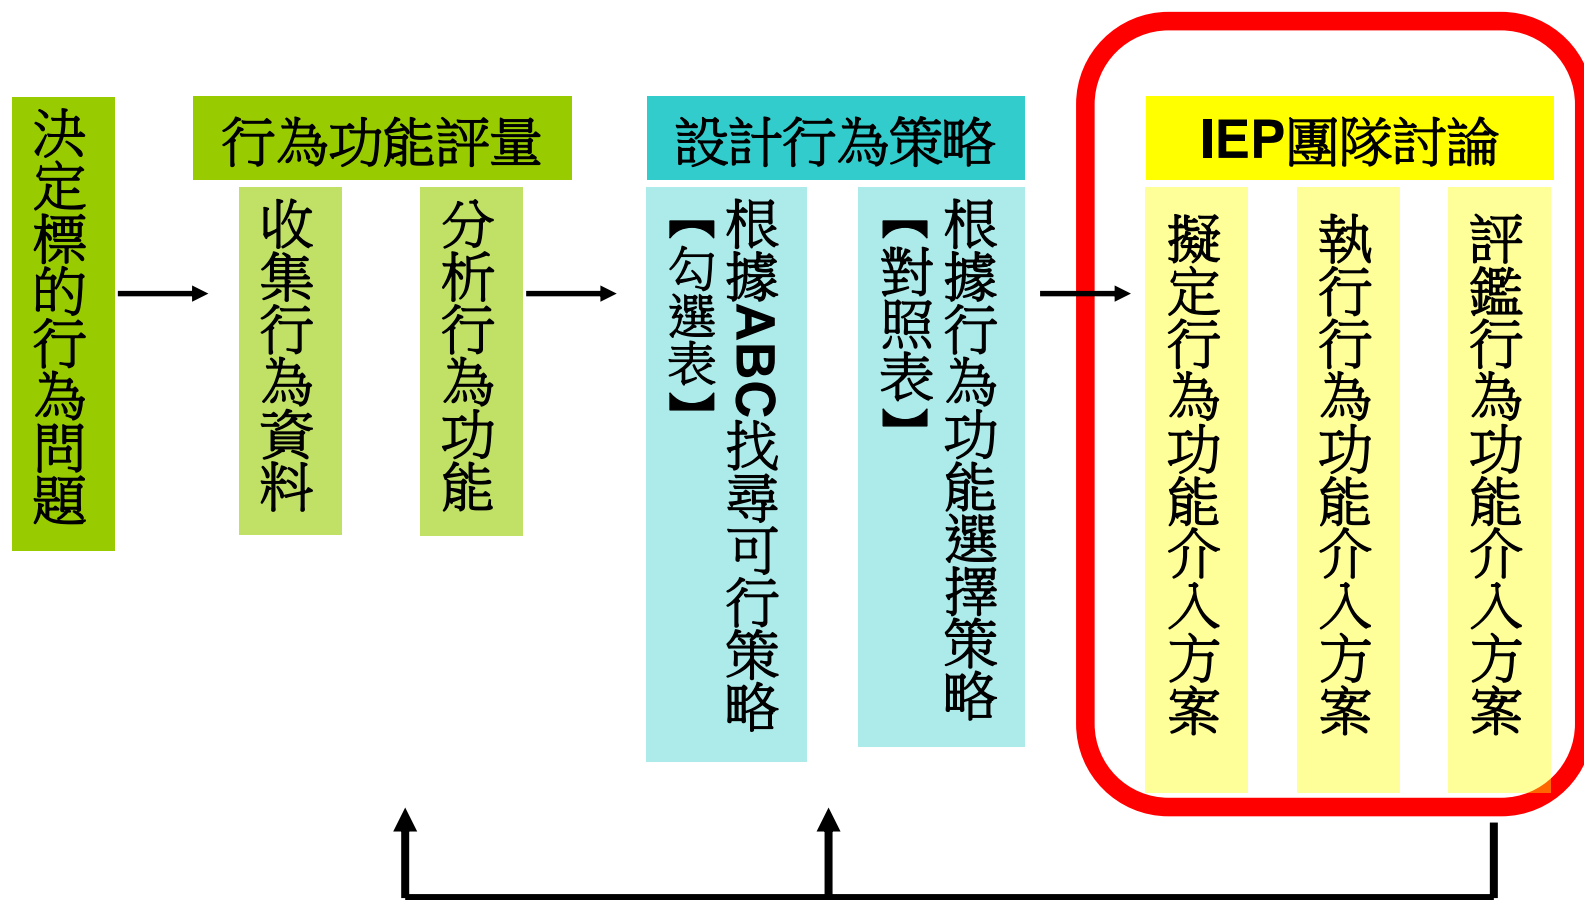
決定標的行為問題

行為功能評量

收集行為資料

分析行為功能

設計行為策略

根據ABC找尋可行策略【勾選表】

根據行為功能選擇策略【對照表】

IEP團隊討論

擬定行為功能介入方案

執行行為功能介入方案

評鑑行為功能介入方案